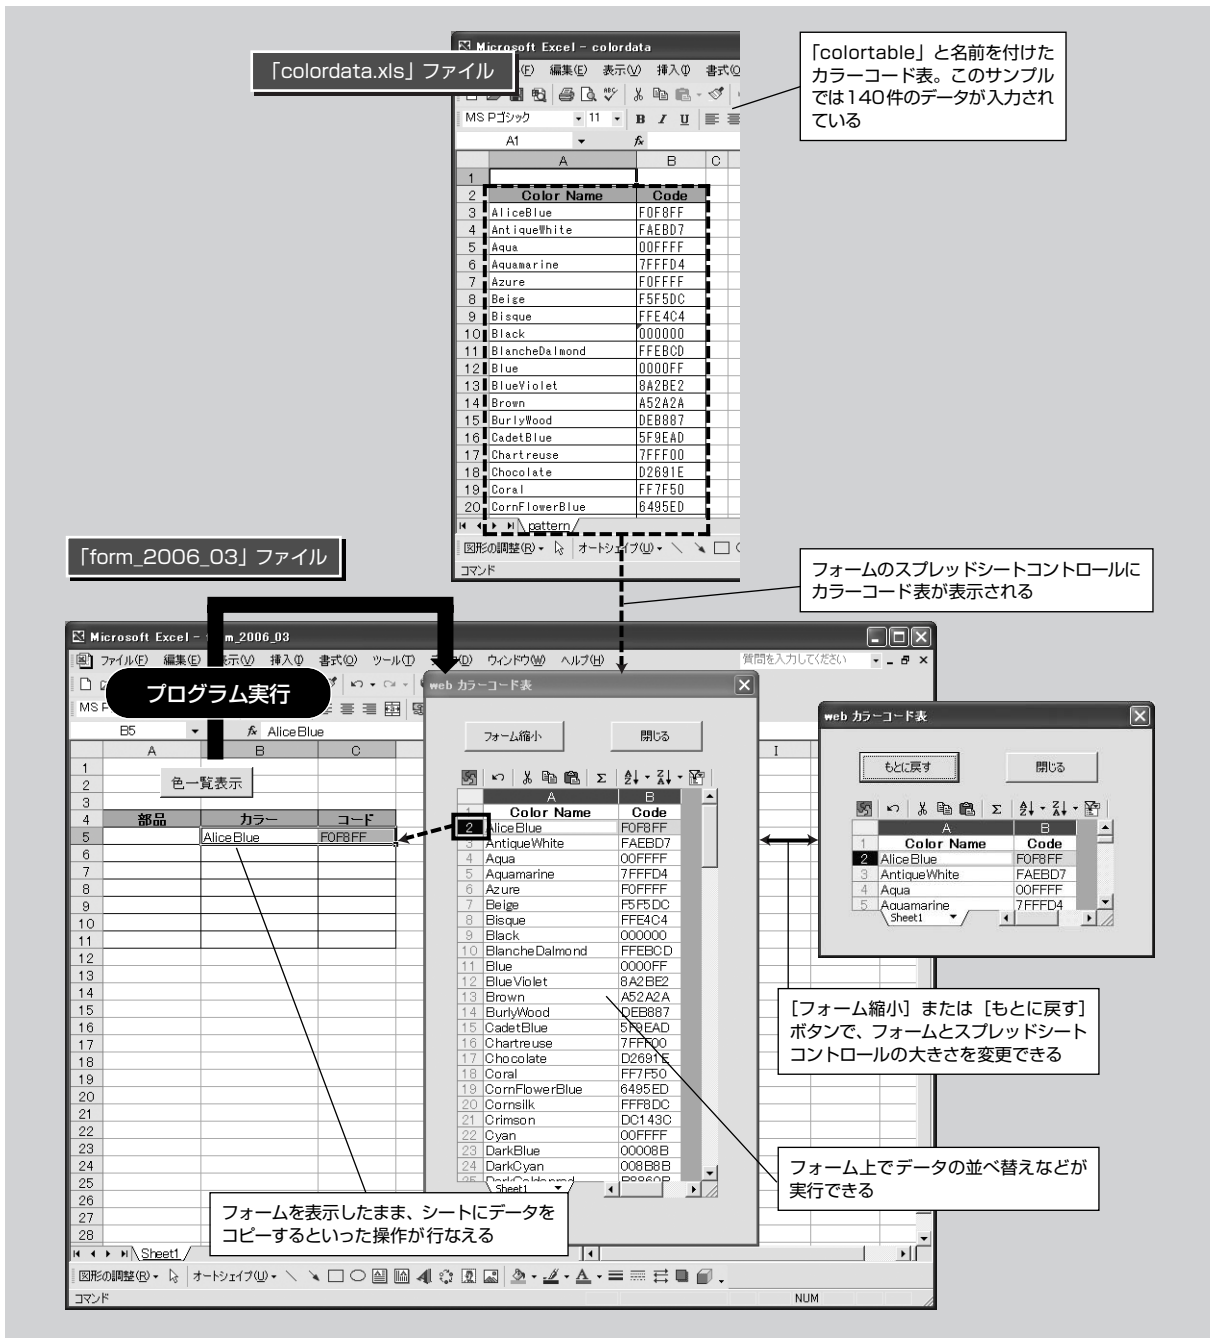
Microsoft Excel - colordata

「colordata.xls」ファイル

(F) 編集(E) 表示(V) 挿入(I) 書式(O

MS Pゴシック 11 B I U

A1

「colortable」と名前を付けたカラーコード表。このサンプルでは140件のデータが入力されている

| | A | B | C |
|---|---|---|---|
| 1 | | | |
| 2 | Color Name | Code | |
| 3 | AliceBlue | F0F8FF | |
| 4 | AntiqueWhite | FAEBD7 | |
| 5 | Aqua | 00FFFF | |
| 6 | Aquamarine | 7FFFD4 | |
| 7 | Azure | F0FFFF | |
| 8 | Beige | F5F5DC | |
| 9 | Bisque | FFE4C4 | |
| 10 | Black | 000000 | |
| 11 | BlancheDalmond | FFEBCD | |
| 12 | Blue | 0000FF | |
| 13 | BlueViolet | 8A2BE2 | |
| 14 | Brown | A52A2A | |
| 15 | BurlyWood | DEB887 | |
| 16 | CadetBlue | 5F9EAD | |
| 17 | Chartreuse | 7FFF00 | |
| 18 | Chocolate | D2691E | |
| 19 | Coral | FF7F50 | |
| 20 | CornFlowerBlue | 6495ED | |

pattern

図形の調整(R) オートシェイプ(U)

コマンド

「form_2006_03」ファイル

フォームのスプレッドシートコントロールにカラーコード表が表示される

Microsoft Excel - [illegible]m_2006_03

ファイル(F) 編集(E) 表示(V) 挿入(I) 書式(O) ツール(T) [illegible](D) ウィンドウ(W) ヘルプ(H)

質問を入力してください

プログラム実行

MS P

B5 AliceBlue

| | A | B | C |
|---|---|---|---|
| 1 | | | |
| 2 | | 色一覧表示 | |
| 3 | | | |
| 4 | 部品 | カラー | コード |
| 5 | | AliceBlue | F0F8FF |

6 7 8 9 10 11 12 13 14 15 16 17 18 19 20 21 22 23 24 25 26 27 28

Sheet1

図形の調整(R) オートシェイプ(U)

コマンド

NUM

web カラーコード表

フォーム縮小

閉じる

| | A | B |
|---|---|---|
| 1 | Color Name | Code |
| 2 | AliceBlue | F0F8FF |
| 3 | AntiqueWhite | FAEBD7 |
| 4 | Aqua | 00FFFF |
| 5 | Aquamarine | 7FFFD4 |
| 6 | Azure | F0FFFF |
| 7 | Beige | F5F5DC |
| 8 | Bisque | FFE4C4 |
| 9 | Black | 000000 |
| 10 | BlancheDalmond | FFEBCD |
| 11 | Blue | 0000FF |
| 12 | BlueViolet | 8A2BE2 |
| 13 | Brown | A52A2A |
| 14 | BurlyWood | DEB887 |
| 15 | CadetBlue | 5F9EAD |
| 16 | Chartreuse | 7FFF00 |
| 17 | Chocolate | D2691E |
| 18 | Coral | FF7F50 |
| 19 | CornFlowerBlue | 6495ED |
| 20 | Cornsilk | FFF8DC |
| 21 | Crimson | DC143C |
| 22 | Cyan | 00FFFF |
| 23 | DarkBlue | 00008B |
| 24 | DarkCyan | 008B8B |

Sheet1

web カラーコード表

もとに戻す

閉じる

| | A | B |
|---|---|---|
| 1 | Color Name | Code |
| 2 | AliceBlue | F0F8FF |
| 3 | AntiqueWhite | FAEBD7 |
| 4 | Aqua | 00FFFF |
| 5 | Aquamarine | 7FFFD4 |

Sheet1

[フォーム縮小] または [もとに戻す] ボタンで、フォームとスプレッドシートコントロールの大きさを変更できる

フォーム上でデータの並べ替えなどが実行できる

フォームを表示したまま、シートにデータをコピーするといった操作が行なえる